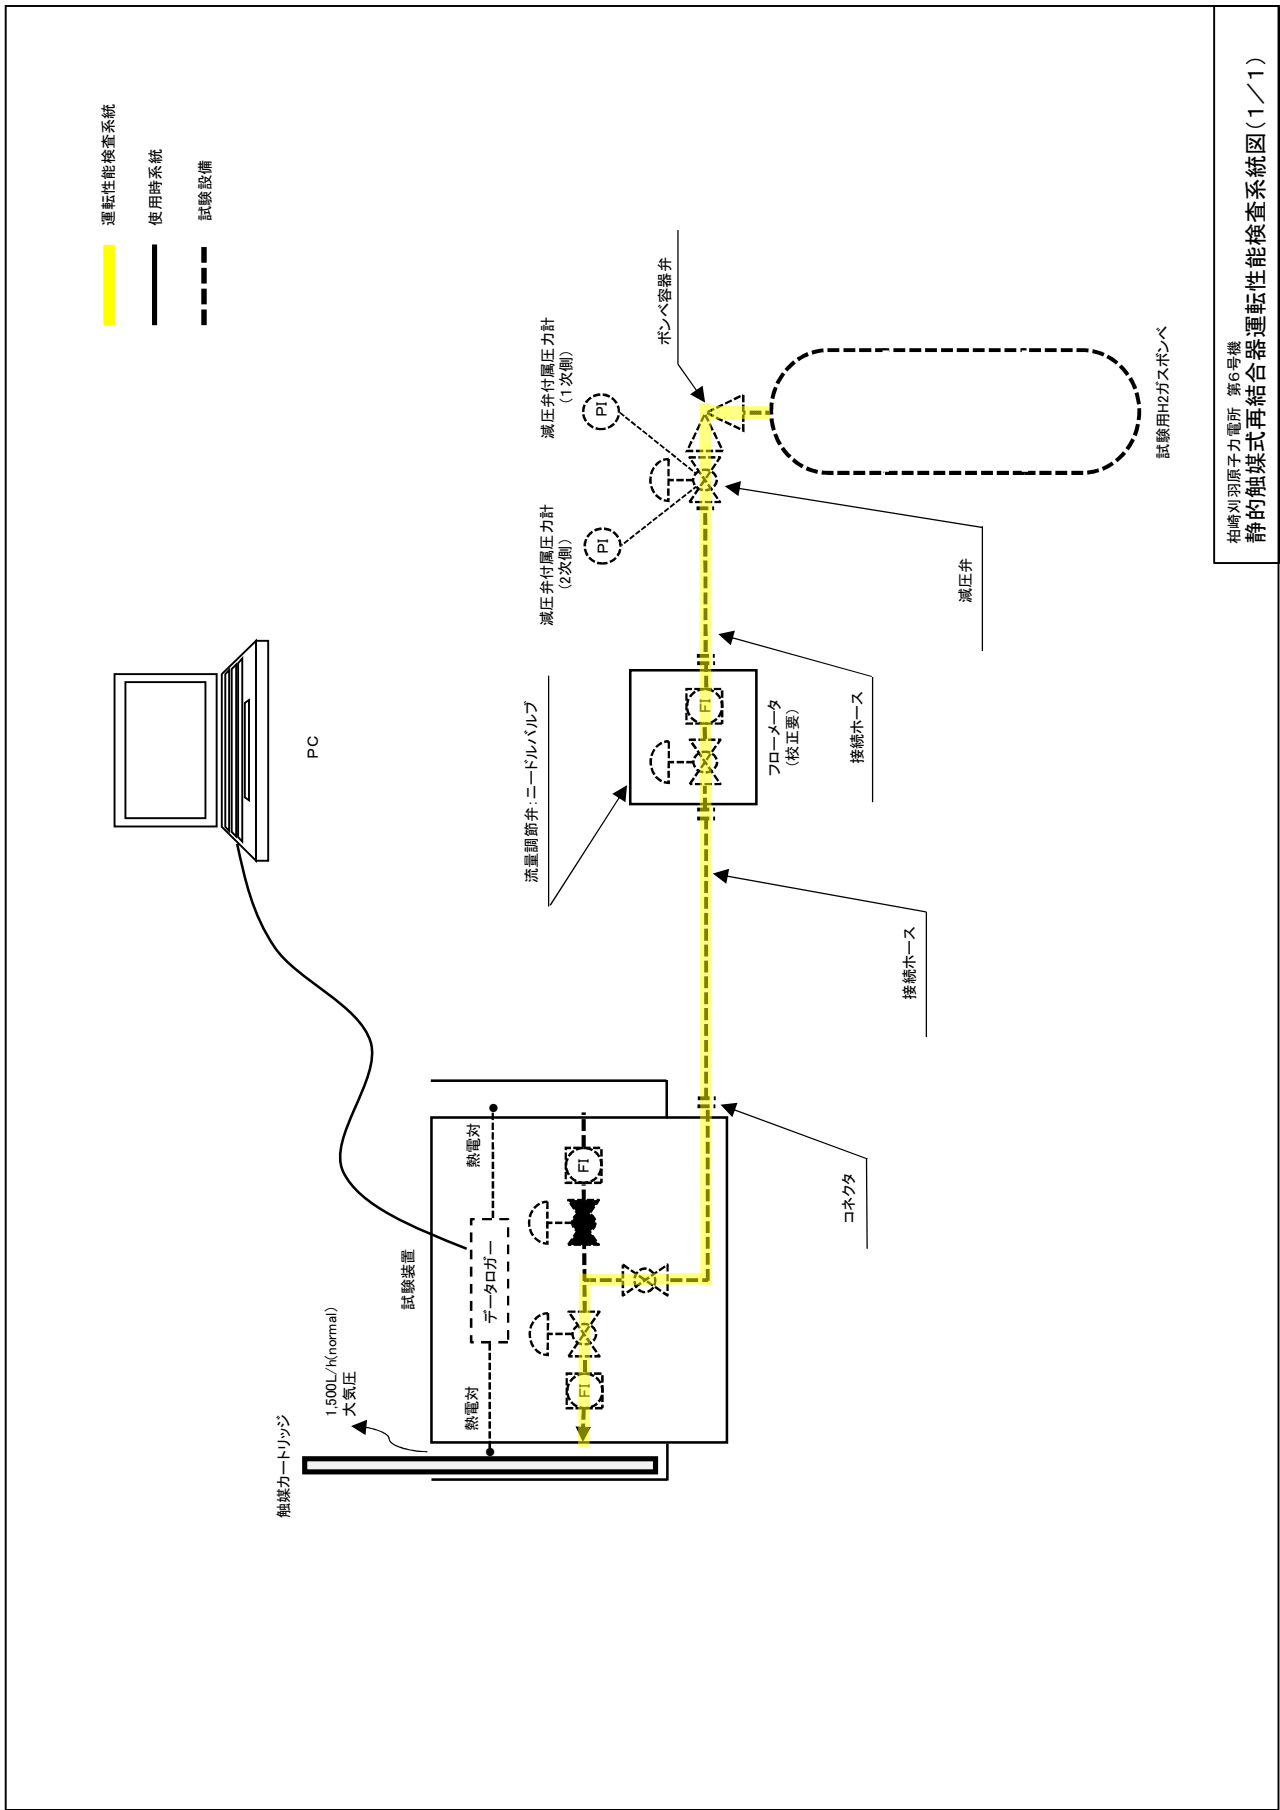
柏崎刈羽原子力発電所 第6号機
静的触媒式再結合器運転性能検査系統図（1／1）

運転性能検査系統
使用時系統
試験設備

ボンベ容器弁
減圧弁付属圧力計（1次側）
PI
減圧弁付属圧力計（2次側）
PI
試験用H2ガスボンベ
減圧弁
接続ホース
FI
フローメータ（校正要）
流量調節弁：ニードルバルブ
PC
接続ホース
コネクタ
熱電対
FI
データロガー
試験装置
熱電対
FI
1,500L/h(normal)
大気圧
触媒カートリッジ